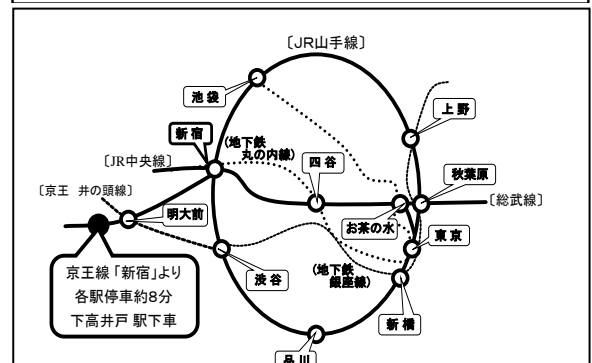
〔JR山手線〕

池袋

上野

新宿

(地下鉄
丸の内線)

〔JR中央線〕

四谷

秋葉原

〔総武線〕

〔京王 井の頭線〕

明大前

お茶の水

東京

京王線「新宿」より
各駅停車約8分
下高井戸 駅下車

渋谷

(地下鉄
銀座線)

新橋

品川